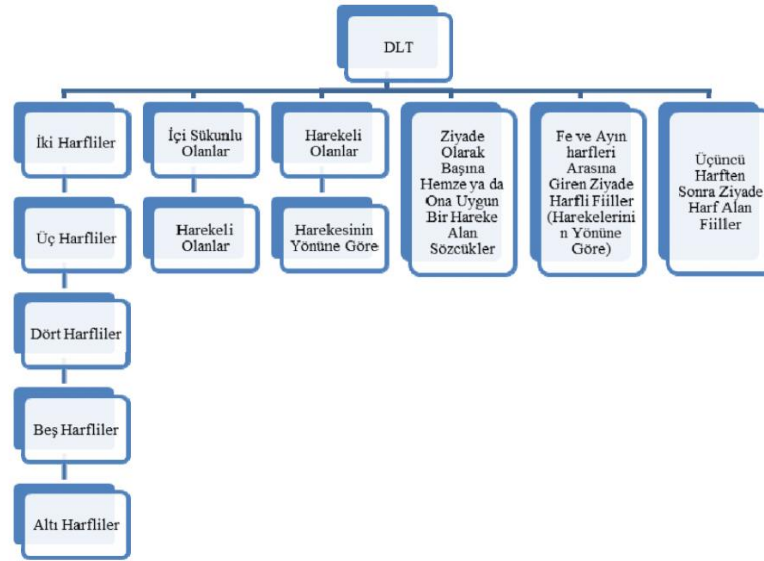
DLT

İki Harfliler

Üç Harfliler

Dört Harfliler

Beş Harfliler

Altı Harfliler

İçi Sükunlu Olanlar

Harekeli Olanlar

Harekeli Olanlar

Harekesinin Yönüne Göre

Ziyade Olarak Başına Hemze ya da Ona Uygun Bir Hareke Alan Sözcükler

Fe ve Ayın harfleri Arasına Giren Ziyade Harfli Fiiller (Harekelerinin Yönüne Göre)

Üçüncü Harften Sonra Ziyade Harf Alan Fiiller